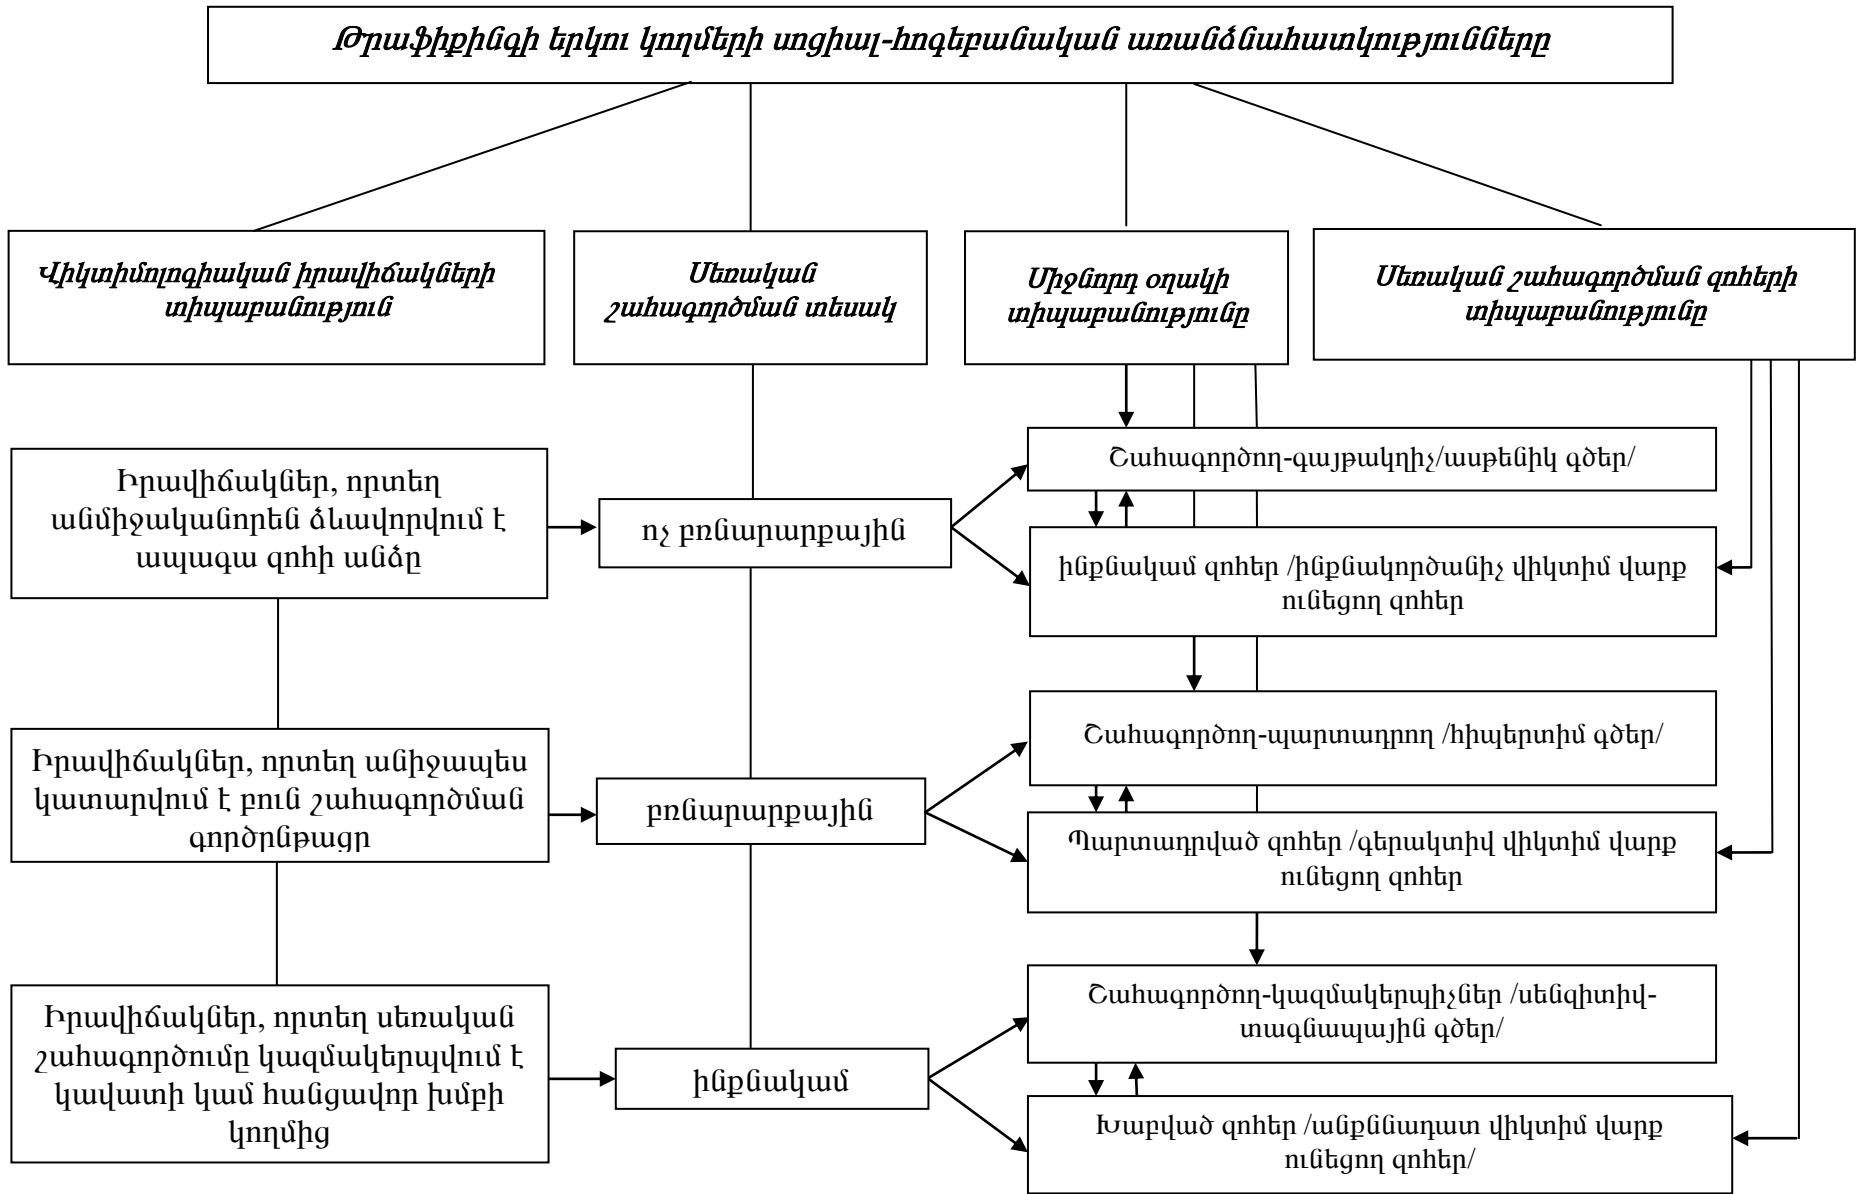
Թրաֆիքինգի երկու կողմերի սոցիալ-հոգեբանական առանձնահատկությունները

Վիկտիմոլոգիական իրավիճակների տիպաբանություն

Սեռական շահագործման տեսակ

Միջնորդ օղակի տիպաբանությունը

Սեռական շահագործման զոհերի տիպաբանությունը

Իրավիճակներ, որտեղ անմիջականորեն ձևավորվում է ապագա զոհի անձը

ոչ բռնարարքային

Շահագործող-գայթակղիչ/աստենիկ գծեր/

ինքնակամ զոհեր /ինքնակործանիչ վիկտիմ վարք ունեցող զոհեր

Իրավիճակներ, որտեղ անիջապես կատարվում է բուն շահագործման գործընթացը

բռնարարքային

Շահագործող-պարտադրող /հիպերտիմ գծեր/

Պարտադրված զոհեր /գերակտիվ վիկտիմ վարք ունեցող զոհեր

Իրավիճակներ, որտեղ սեռական շահագործումը կազմակերպվում է կավատի կամ հանցավոր խմբի կողմից

ինքնակամ

Շահագործող-կազմակերպիչներ /սենզիտիվ-տագնապային գծեր/

Խաբված զոհեր /անքննադատ վիկտիմ վարք ունեցող զոհեր/